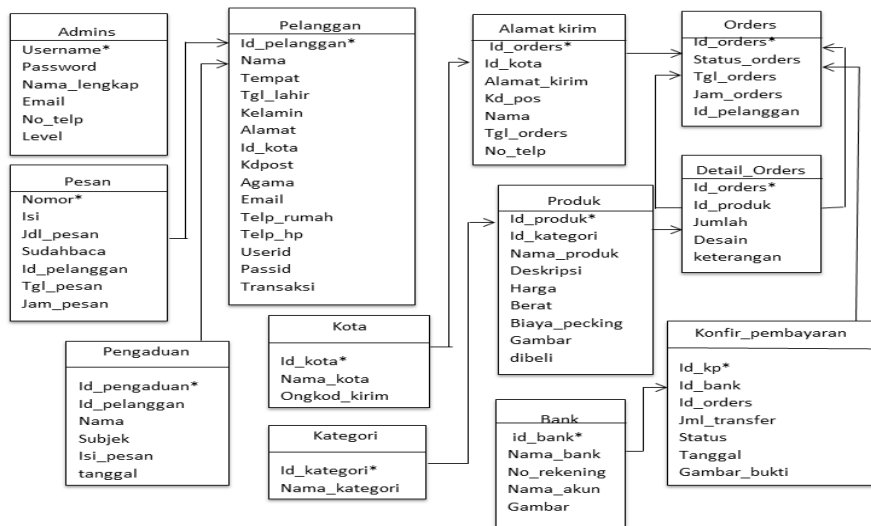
Admins
Username*
Password
Nama_lengkap
Email
No_telp
Level

Pesan
Nomor*
Isi
Jdl_pesan
Sudahbaca
Id_pelanggan
Tgl_pesan
Jam_pesan

Pengaduan
Id_pengaduan*
Id_pelanggan
Nama
Subjek
Isi_pesan
tanggal

Pelanggan
Id_pelanggan*
Nama
Tempat
Tgl_lahir
Kelamin
Alamat
Id_kota
Kdpost
Agama
Email
Telp_rumah
Telp_hp
Userid
Passid
Transaksi

Kota
Id_kota*
Nama_kota
Ongkod_kirim

Kategori
Id_kategori*
Nama_kategori

Alamat kirim
Id_orders*
Id_kota
Alamat_kirim
Kd_pos
Nama
Tgl_orders
No_telp

Produk
Id_produk*
Id_kategori
Nama_produk
Deskripsi
Harga
Berat
Biaya_pecking
Gambar
dibeli

Bank
id_bank*
Nama_bank
No_rekening
Nama_akun
Gambar

Orders
Id_orders*
Status_orders
Tgl_orders
Jam_orders
Id_pelanggan

Detail_Orders
Id_orders*
Id_produk
Jumlah
Desain
keterangan

Konfir_pembayaran
Id_kp*
Id_bank
Id_orders
Jml_transfer
Status
Tanggal
Gambar_bukti